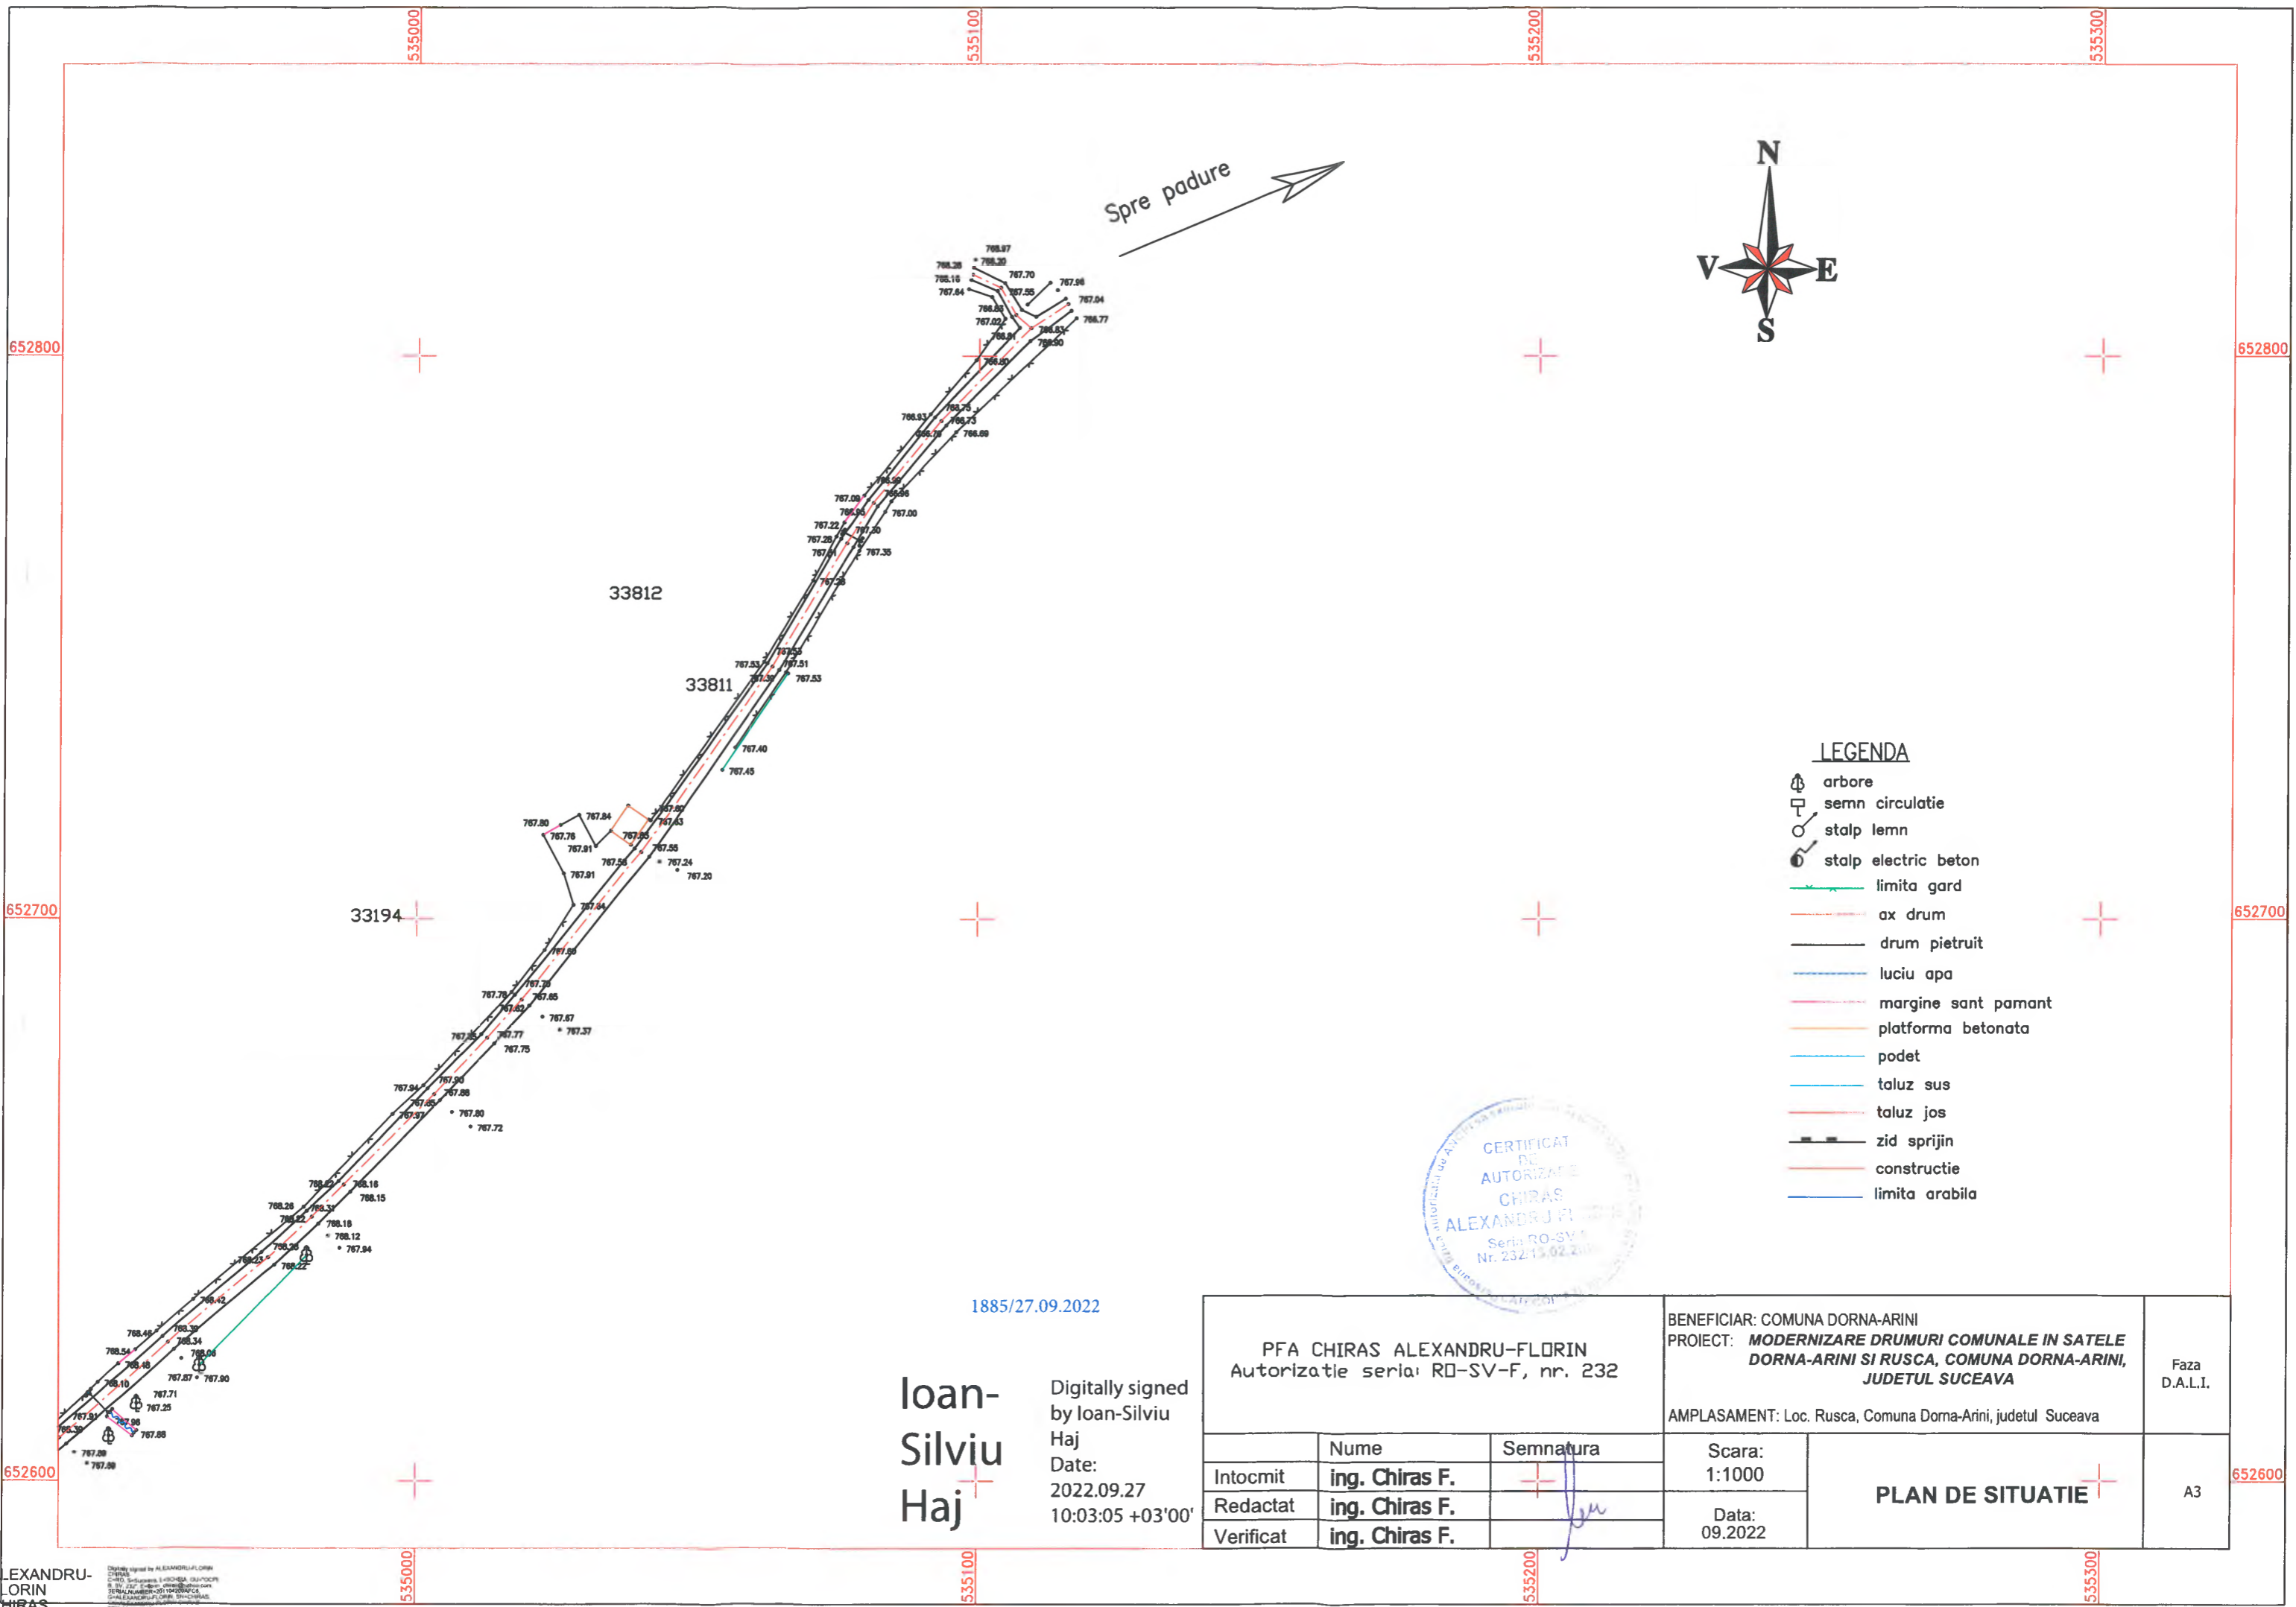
535000 535100 535200 535300

652800 652800

Spre padure

N
V E
S

33812

33811

33194

652700 652700

LEGENDA
arbore
semn circulatie
stalp lemn
stalp electric beton
limita gard
ax drum
drum pietruit
luciu apa
margine sant pamant
platforma betonata
podet
taluz sus
taluz jos
zid sprijin
constructie
limita arabila

CERTIFICAT DE AUTORIZARE CHIRAS ALEXANDRU-F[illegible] Seria RO-SV-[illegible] Nr. 232/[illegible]

1885/27.09.2022

Ioan-Silviu Haj

Digitally signed by Ioan-Silviu Haj
Date: 2022.09.27 10:03:05 +03'00'

PFA CHIRAS ALEXANDRU-FLORIN
Autorizatie seria: RO-SV-F, nr. 232

BENEFICIAR: COMUNA DORNA-ARINI
PROIECT: MODERNIZARE DRUMURI COMUNALE IN SATELE DORNA-ARINI SI RUSCA, COMUNA DORNA-ARINI, JUDETUL SUCEAVA
AMPLASAMENT: Loc. Rusca, Comuna Dorna-Arini, judetul Suceava

Faza D.A.L.I.

| | Nume | Semnatura |
|---|---|---|
| Intocmit | ing. Chiras F. | |
| Redactat | ing. Chiras F. | |
| Verificat | ing. Chiras F. | |

Scara: 1:1000
Data: 09.2022
PLAN DE SITUATIE
A3

652600 652600

LEXANDRU-LORIN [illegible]
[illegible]

535000 535100 535200 535300